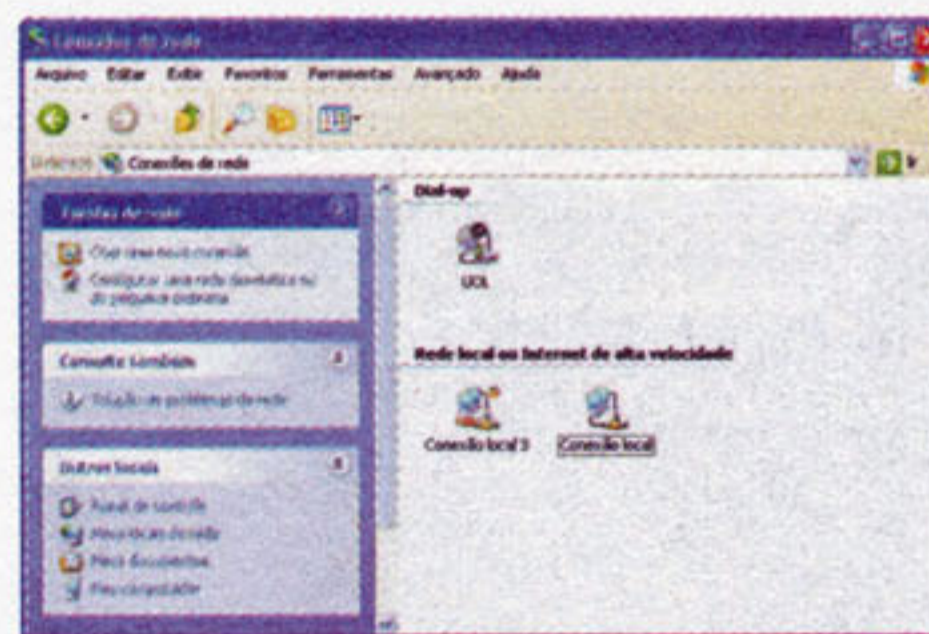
Conexões de rede

Arquivo Editar Exibir Favoritos Ferramentas Avançado Ajuda

Endereço Conexões de rede

Ir

Tarefas de rede

Criar uma nova conexão

Configurar uma rede doméstica ou de pequena empresa

Consulte também

Solução de problemas de rede

Outros locais

Painel de controle

Meus locais de rede

Meus documentos

Meu computador

Dial-up

UOL

Rede local ou Internet de alta velocidade

Conexão local 3

Conexão local